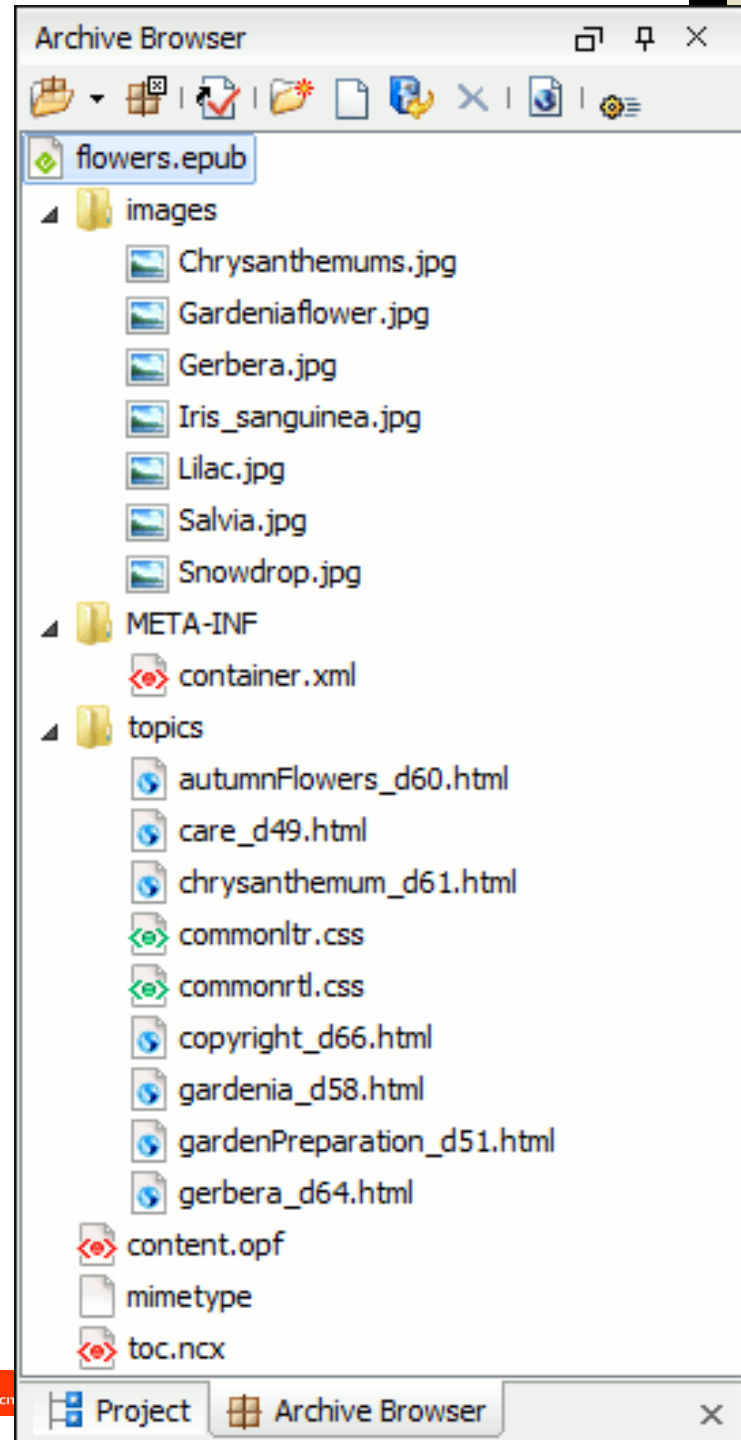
Archive Browser

flowers.epub
images
Chrysanthemums.jpg
Gardeniaflower.jpg
Gerbera.jpg
Iris_sanguinea.jpg
Lilac.jpg
Salvia.jpg
Snowdrop.jpg
META-INF
container.xml
topics
autumnFlowers_d60.html
care_d49.html
chrysanthemum_d61.html
commonltr.css
commonrtl.css
copyright_d66.html
gardenia_d58.html
gardenPreparation_d51.html
gerbera_d64.html
content.opf
mimetype
toc.ncx

Project
Archive Browser